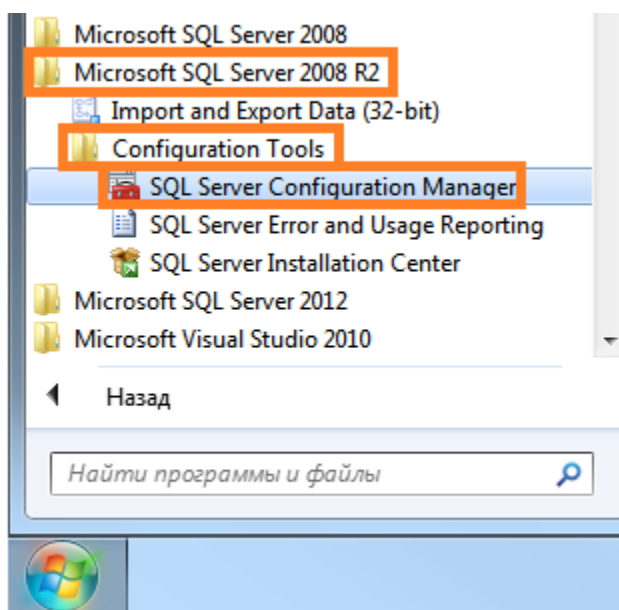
Microsoft SQL Server 2008
Microsoft SQL Server 2008 R2
Import and Export Data (32-bit)
Configuration Tools
SQL Server Configuration Manager
SQL Server Error and Usage Reporting
SQL Server Installation Center
Microsoft SQL Server 2012
Microsoft Visual Studio 2010

Назад

Найти программы и файлы